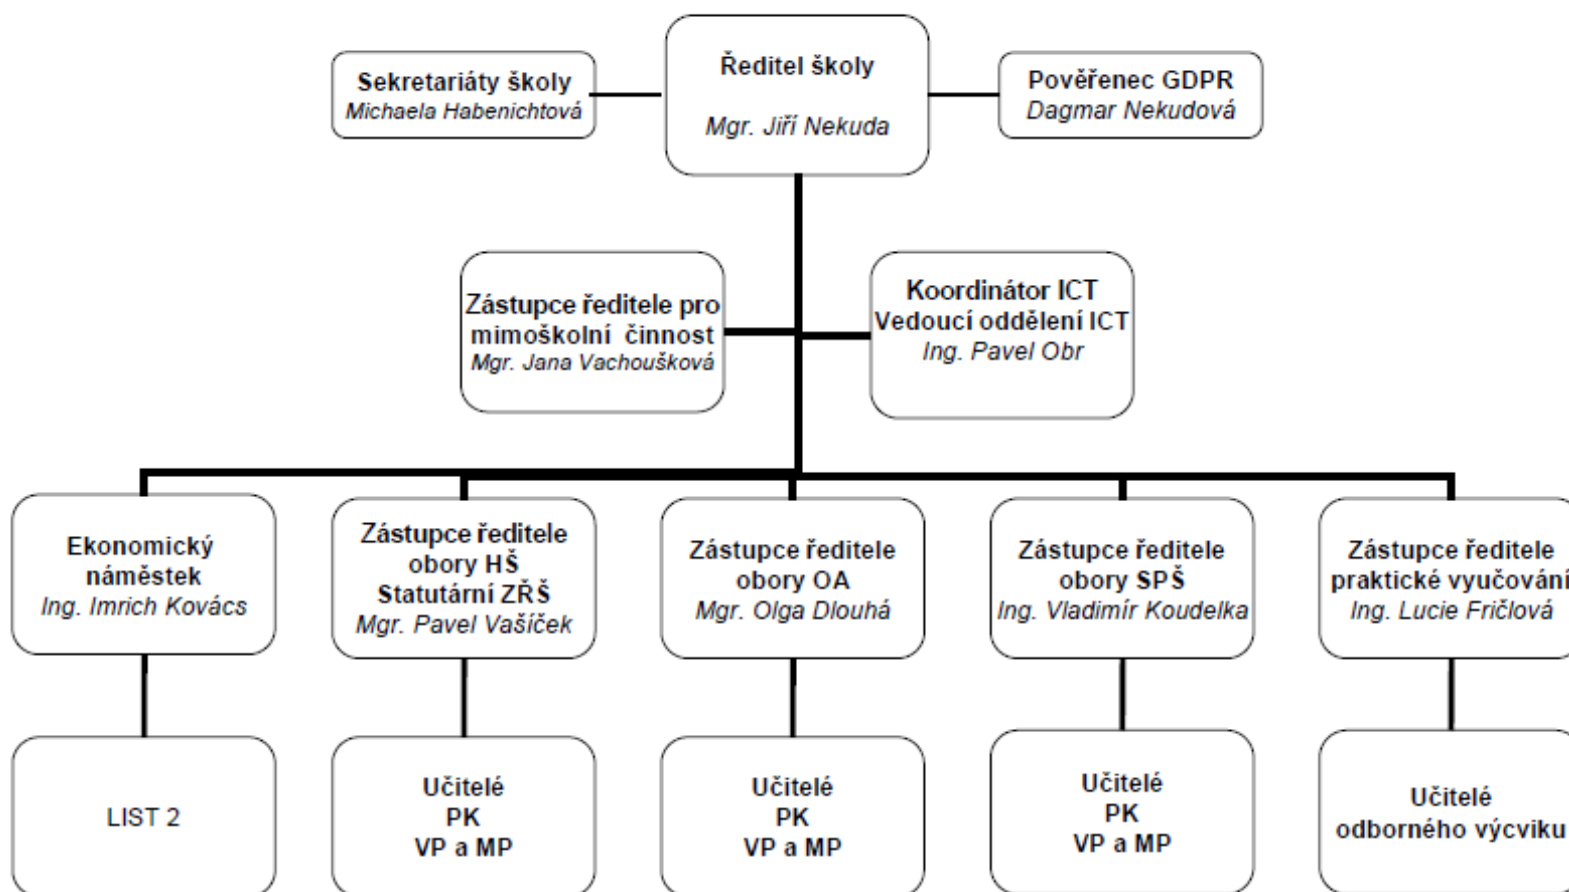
Sekretariáty školy
Michaela Habenichtová

Ředitel školy

Mgr. Jiří Nekuda

Pověřenec GDPR
Dagmar Nekudová

Zástupce ředitele pro mimoškolní činnost
Mgr. Jana Vachoušková

Koordinátor ICT
Vedoucí oddělení ICT
Ing. Pavel Obr

Ekonomický náměstek
Ing. Imrich Kovács

Zástupce ředitele obory HŠ
Statutární ZŘŠ
Mgr. Pavel Vašíček

Zástupce ředitele obory OA
Mgr. Olga Dlouhá

Zástupce ředitele obory SPŠ
Ing. Vladimír Koudelka

Zástupce ředitele praktické vyučování
Ing. Lucie Fričlová

LIST 2

Učitelé
PK
VP a MP

Učitelé
PK
VP a MP

Učitelé
PK
VP a MP

Učitelé
odborného výcviku